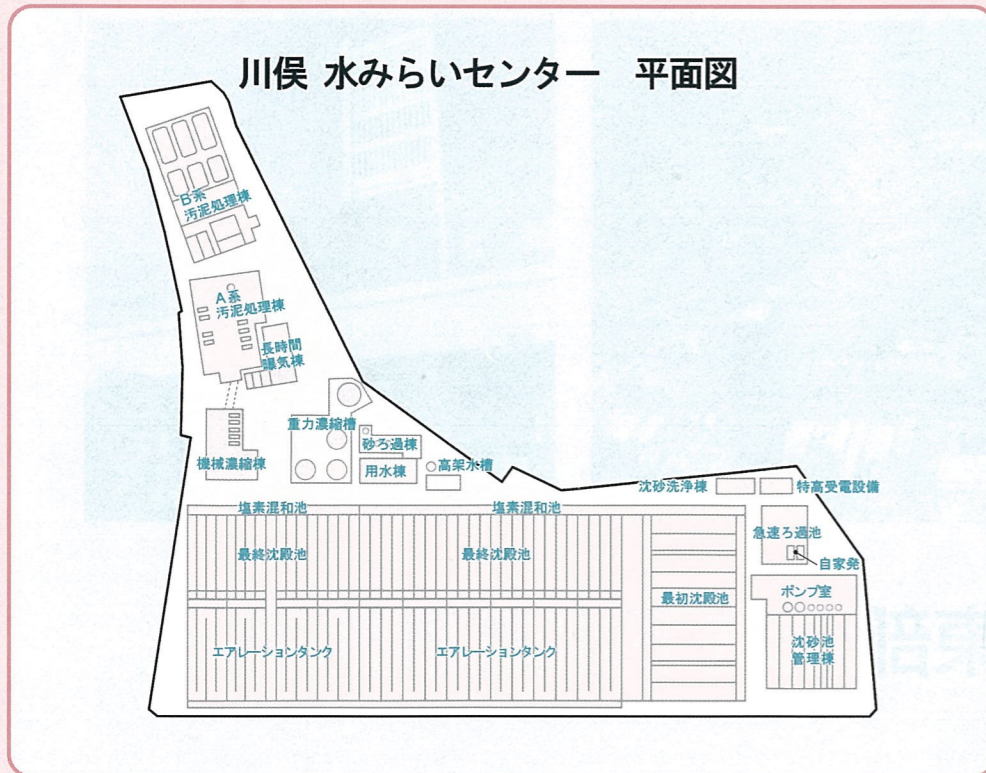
川俣 水みらいセンター 平面図

B系
汚泥処理棟

A系
汚泥処理棟

長時間
曝気棟

機械濃縮棟

重力濃縮槽

砂ろ過棟

用水棟

高架水槽

沈砂洗浄棟

特高受電設備

塩素混和池

塩素混和池

最終沈殿池

最終沈殿池

急速ろ過池

自家発

最初沈殿池

ポンプ室

エアレーションタンク

エアレーションタンク

沈砂池
管理棟